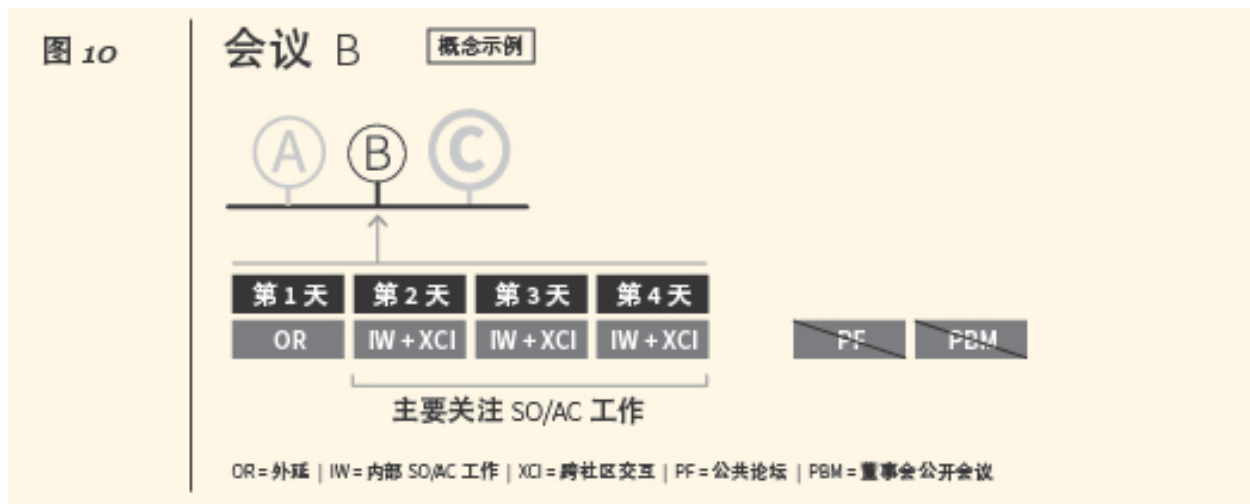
图 10

会议 B

概念示例

A B C

| 第 1 天 | 第 2 天 | 第 3 天 | 第 4 天 |
|---|---|---|---|
| OR | IW + XCI | IW + XCI | IW + XCI |

PF PBM

主要关注 SO/AC 工作

OR = 外延 | IW = 内部 SO/AC 工作 | XCI = 跨社区交互 | PF = 公共论坛 | PBM = 董事会公开会议